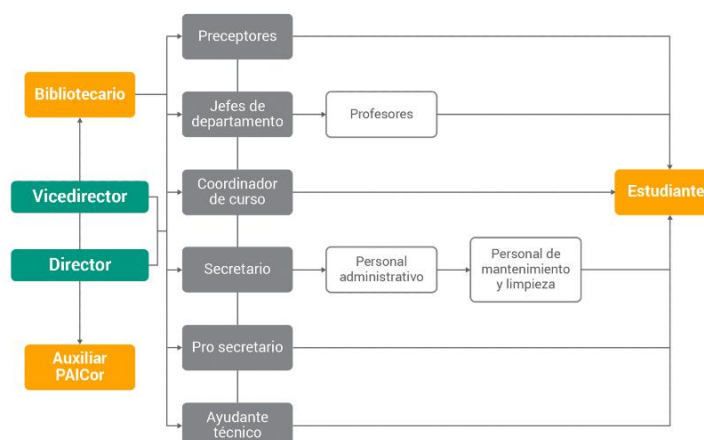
Bibliotecario

Vicedirector

Director

Auxiliar PAICor

Preceptores

Jefes de departamento

Profesores

Coordinador de curso

Secretario

Personal administrativo

Personal de mantenimiento y limpieza

Pro secretario

Ayudante técnico

Estudiante